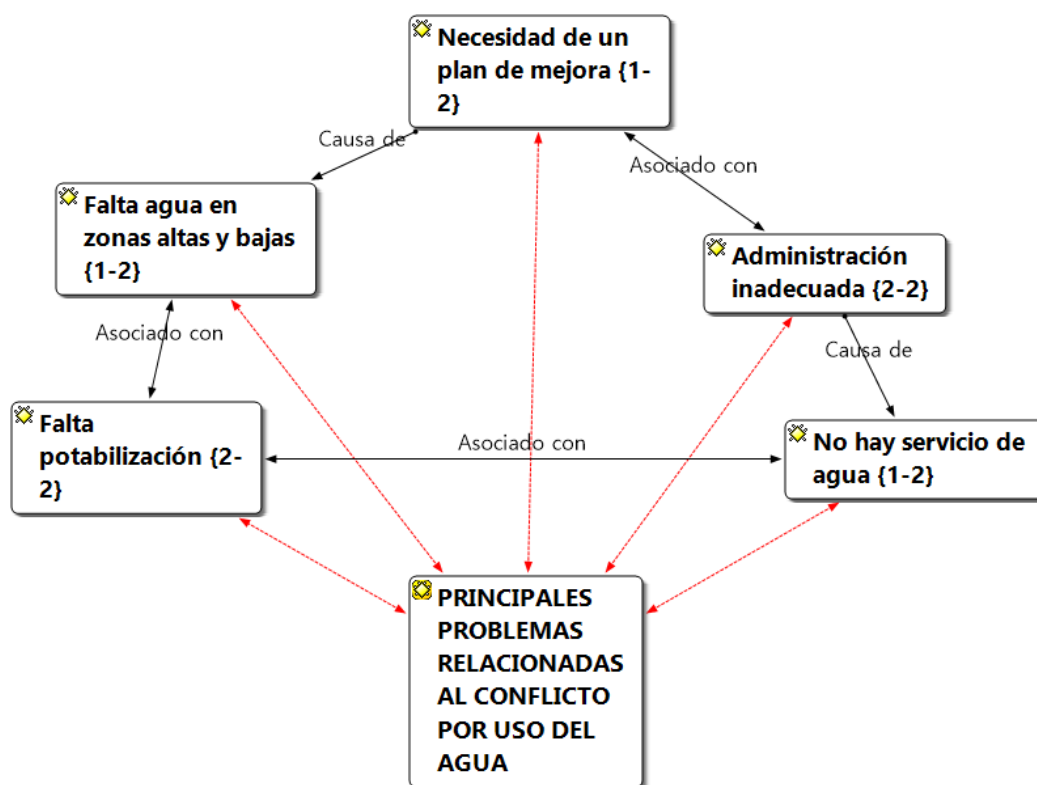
Necesidad de un plan de mejora {1-2}

Causa de

Asociado con

Falta agua en zonas altas y bajas {1-2}

Administración inadecuada {2-2}

Asociado con

Causa de

Falta potabilización {2-2}

Asociado con

No hay servicio de agua {1-2}

PRINCIPALES PROBLEMAS RELACIONADAS AL CONFLICTO POR USO DEL AGUA